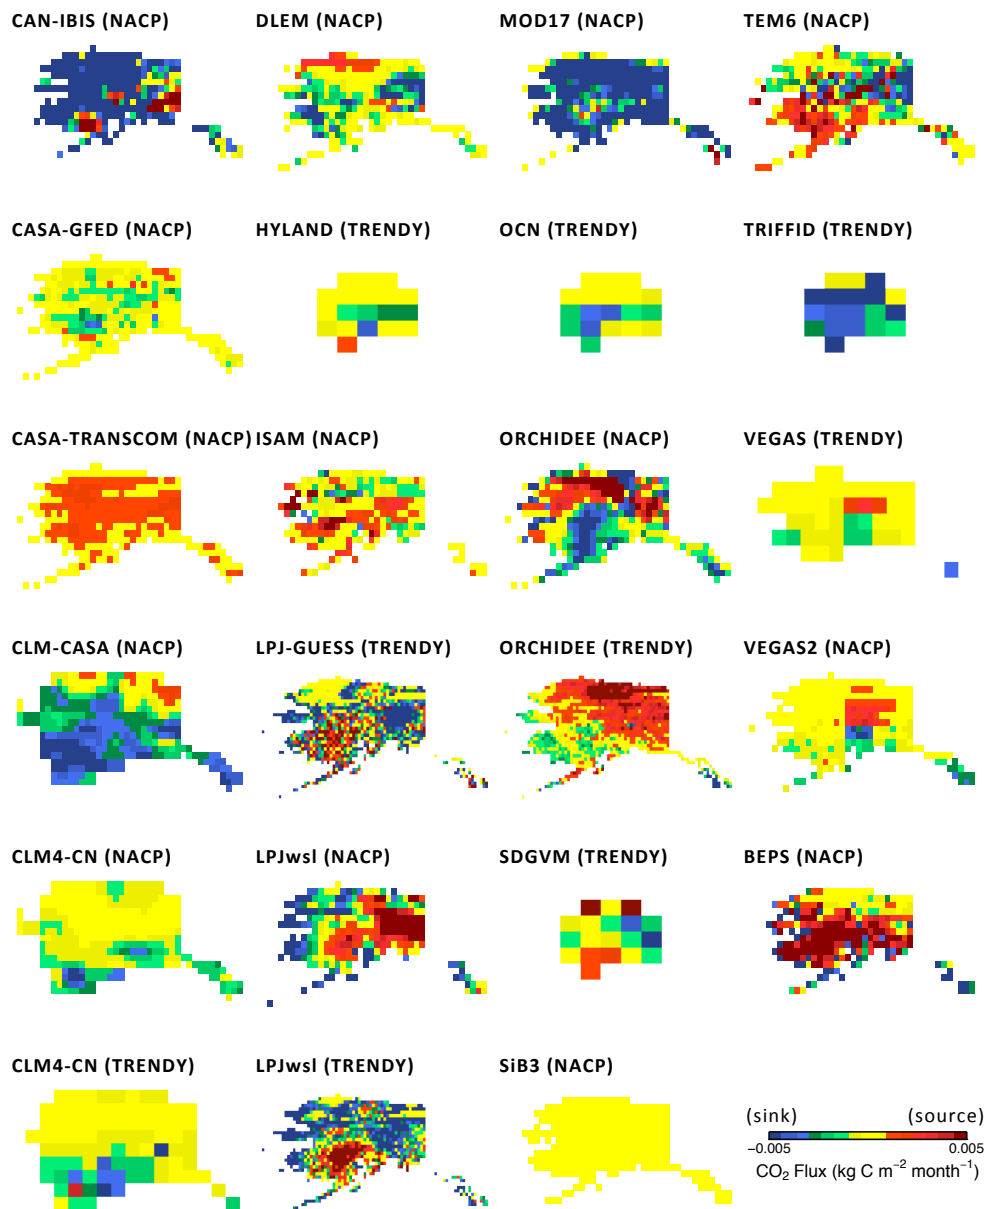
CAN-IBIS (NACP)
DLEM (NACP)
MOD17 (NACP)
TEM6 (NACP)

CASA-GFED (NACP)
HYLAND (TRENDY)
OCN (TRENDY)
TRIFFID (TRENDY)

CASA-TRANSCOM (NACP)
ISAM (NACP)
ORCHIDEE (NACP)
VEGAS (TRENDY)

CLM-CASA (NACP)
LPJ-GUESS (TRENDY)
ORCHIDEE (TRENDY)
VEGAS2 (NACP)

CLM4-CN (NACP)
LPJwsl (NACP)
SDGVM (TRENDY)
BEPS (NACP)

CLM4-CN (TRENDY)
LPJwsl (TRENDY)
SiB3 (NACP)

(sink) (source)
−0.005 0.005
$CO_2$ Flux (kg C $m^{-2}$ $month^{-1}$)